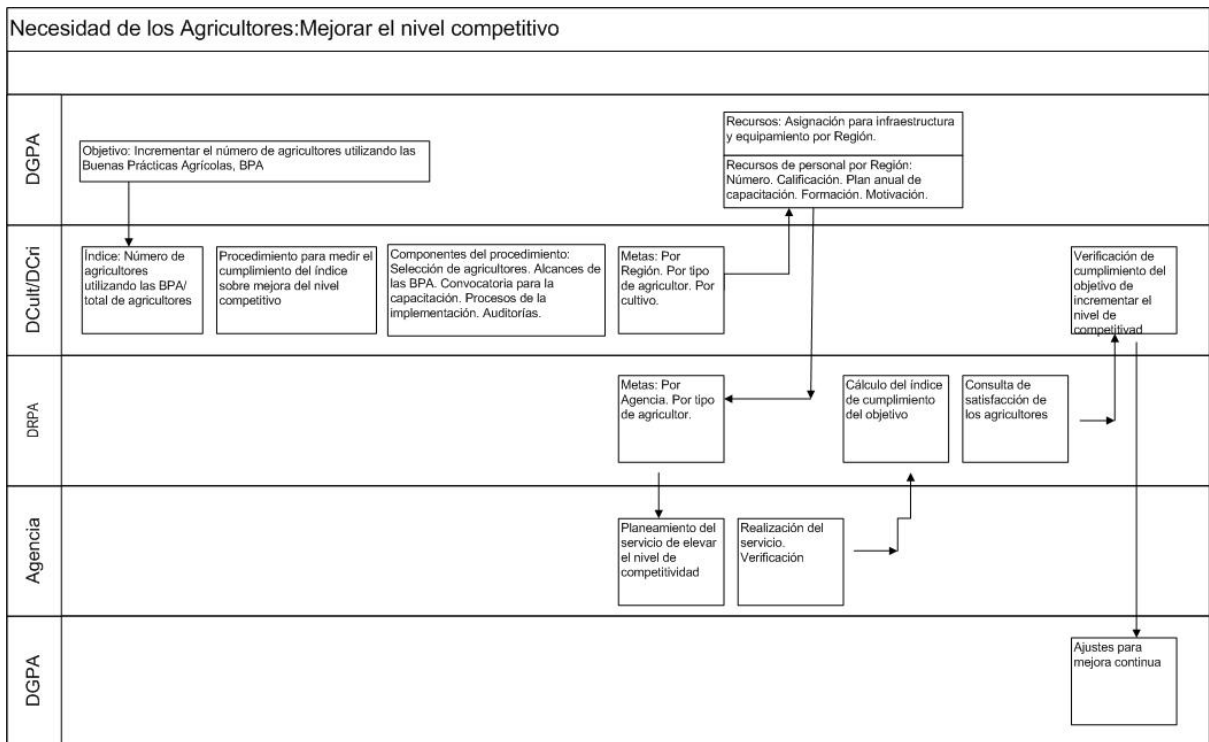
Necesidad de los Agricultores:Mejorar el nivel competitivo

DGPA

Objetivo: Incrementar el número de agricultores utilizando las Buenas Prácticas Agrícolas, BPA

Recursos: Asignación para infraestructura y equipamiento por Región.

Recursos de personal por Región: Número. Calificación. Plan anual de capacitación. Formación. Motivación.

DCult/DCri

Índice: Número de agricultores utilizando las BPA/ total de agricultores

Procedimiento para medir el cumplimiento del índice sobre mejora del nivel competitivo

Componentes del procedimiento: Selección de agricultores. Alcances de las BPA. Convocatoria para la capacitación. Procesos de la implementación. Auditorías.

Metas: Por Región. Por tipo de agricultor. Por cultivo.

Verificación de cumplimiento del objetivo de incrementar el nivel de competitivad

DRPA

Metas: Por Agencia. Por tipo de agricultor.

Cálculo del índice de cumplimiento del objetivo

Consulta de satisfacción de los agricultores

Agencia

Planeamiento del servicio de elevar el nivel de competitividad

Realización del servicio. Verificación

DGPA

Ajustes para mejora continua